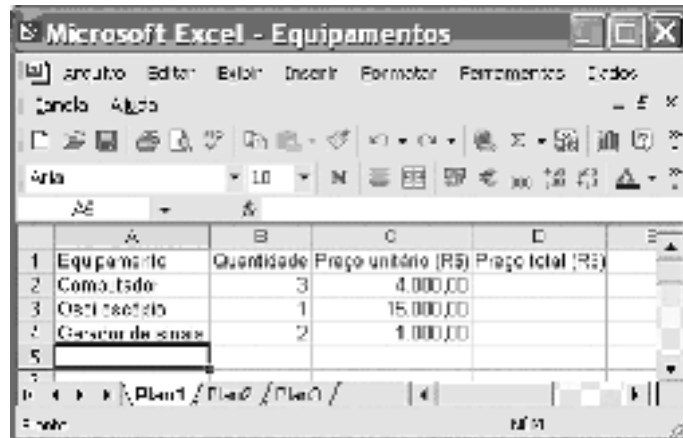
Microsoft Excel - Equipamentos

Arquivo Editar Exibir Inserir Formatar Ferramentas Dados
Janela Ajuda

Arial 10 N

A5 fx

| | A | B | C | D |
|---|---|---|---|---|
| 1 | Equipamento | Quantidade | Preço unitário (R$) | Preço total (R$) |
| 2 | Comutador | 3 | 4.000,00 | |
| 3 | Osciloscópio | 1 | 15.000,00 | |
| 4 | Gerador de sinais | 2 | 1.000,00 | |
| 5 | | | | |

Plan1 / Plan2 / Plan3 /

Pronto NÚM